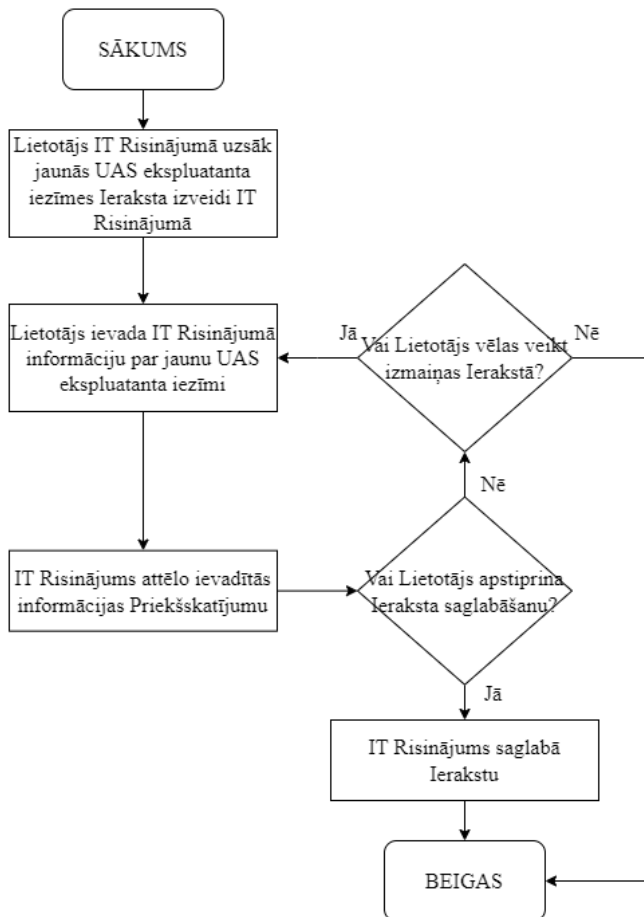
SĀKUMS

Lietotājs IT Risinājumā uzsāk jaunās UAS ekspluatanta iezīmes Ieraksta izveidi IT Risinājumā

Lietotājs ievada IT Risinājumā informāciju par jaunu UAS ekspluatanta iezīmi

Jā

Vai Lietotājs vēlas veikt izmaiņas Ierakstā?

Nē

Nē

IT Risinājums attēlo ievadītās informācijas Priekšskatījumu

Vai Lietotājs apstiprina Ieraksta saglabāšanu?

Jā

IT Risinājums saglabā Ierakstu

BEIGAS